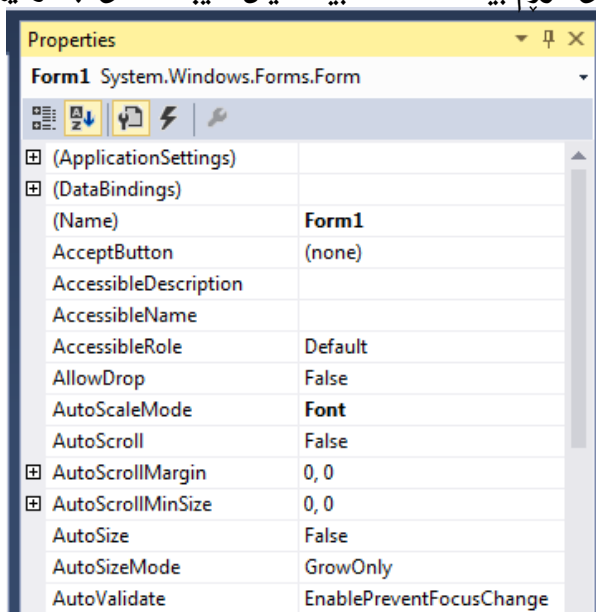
Properties

Form1 System.Windows.Forms.Form

| | |
|---|---|
| ⊞ (ApplicationSettings) | |
| ⊞ (DataBindings) | |
| (Name) | Form1 |
| AcceptButton | (none) |
| AccessibleDescription | |
| AccessibleName | |
| AccessibleRole | Default |
| AllowDrop | False |
| AutoScaleMode | Font |
| AutoScroll | False |
| ⊞ AutoScrollMargin | 0, 0 |
| ⊞ AutoScrollMinSize | 0, 0 |
| AutoSize | False |
| AutoSizeMode | GrowOnly |
| AutoValidate | EnablePreventFocusChange |